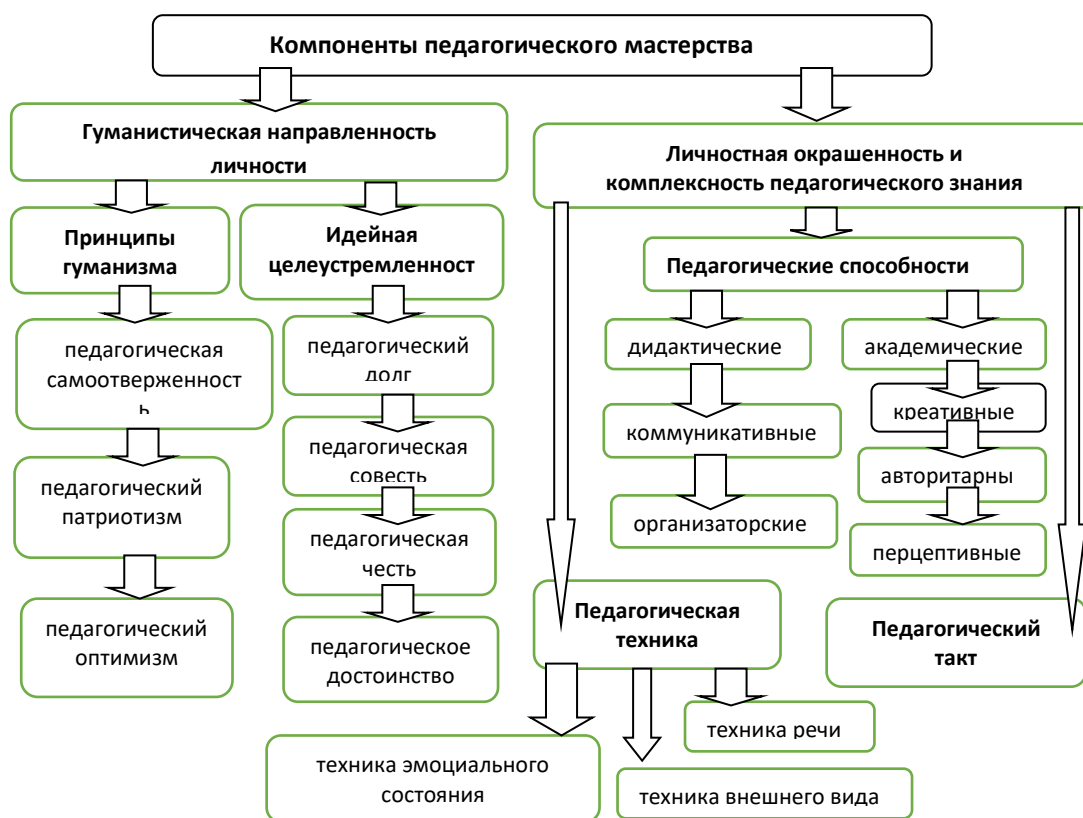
Компоненты педагогического мастерства

Гуманистическая направленность личности

Личностная окрашенность и комплексность педагогического знания

Принципы гуманизма

Идейная целеустремленност

Педагогические способности

педагогическая самоотверженность

педагогический долг

дидактические

академические

креативные

педагогическая совесть

коммуникативные

авторитарны

педагогический патриотизм

педагогическая честь

организаторские

перцептивные

педагогический оптимизм

педагогическое достоинство

Педагогическая техника

Педагогический такт

техника речи

техника эмоциального состояния

техника внешнего вида